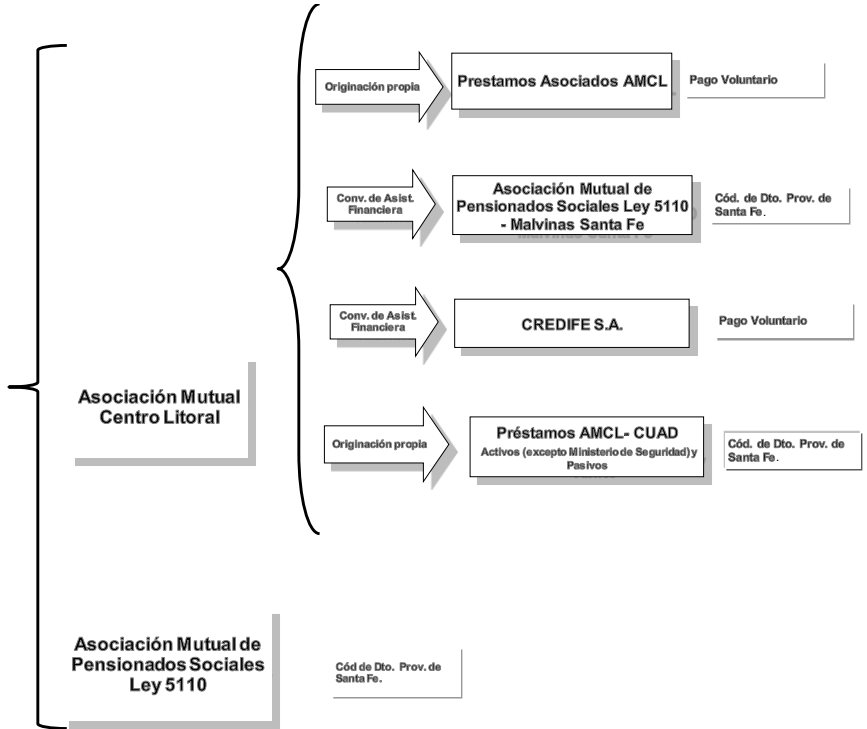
Originación propia

Prestamos Asociados AMCL

Pago Voluntario

Conv. de Asist. Financiera

Asociación Mutual de Pensionados Sociales Ley 5110 - Malvinas Santa Fe

Cód. de Dto. Prov. de Santa Fe.

Conv. de Asist. Financiera

CREDIFE S.A.

Pago Voluntario

Asociación Mutual Centro Litoral

Originación propia

Préstamos AMCL- CUAD
Activos (excepto Ministerio de Seguridad) y Pasivos

Cód. de Dto. Prov. de Santa Fe.

Asociación Mutual de Pensionados Sociales Ley 5110

Cód de Dto. Prov. de Santa Fe.